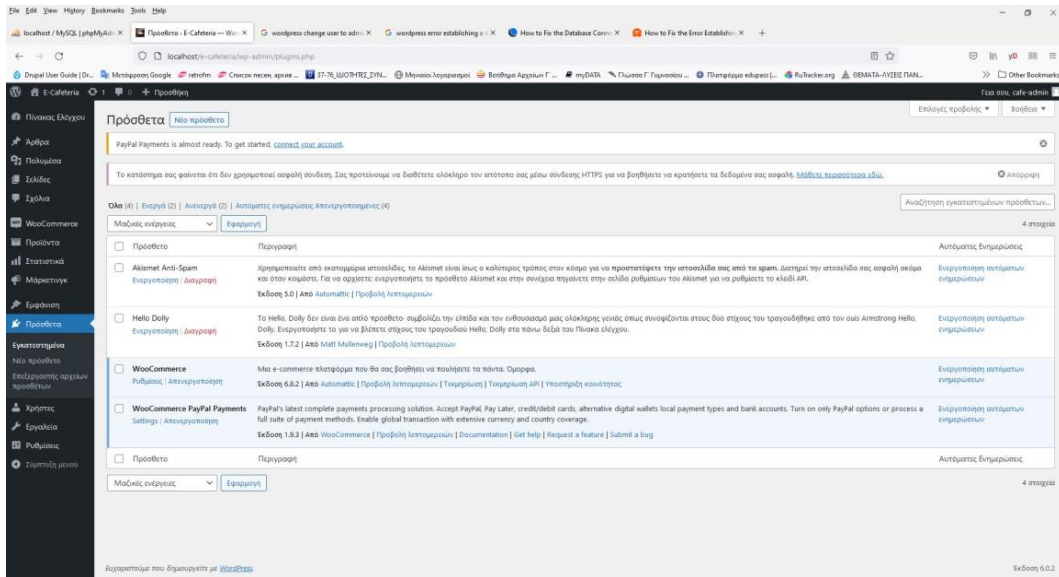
File Edit View History Bookmarks Tools Help

localhost / MySQL | phpMyAdmin × | Πρόσθετα ‹ E-Cafeteria — Wo × | G wordpress change user to admin × | G wordpress error establishing a × | How to Fix the Database Conne × | How to Fix the Error Establishin × | +

localhost/e-cafeteria/wp-admin/plugins.php

Drupal User Guide | Dr... | Μετάφραση Google | retrofm | Список песен, архив ... | 37-76_ΙΔΙΟΤΗΤΕΣ_ΣΥΝ... | Μηνιαίοι λογαριασμοί | Βοήθημα Αρχείων Γ ... | myDATA | Πλωσσο Γ Γυμνασίου ... | Πλατφόρμα edupass | ... | RuTracker.org | ΘΕΜΑΤΑ-ΛΥΣΕΙΣ ΠΑΝ... | Other Bookmarks

E-Cafeteria 1 0 + Προσθήκη | Γεια σου, cafe-admin

Πίνακας Ελέγχου
Άρθρα
Πολυμέσα
Σελίδες
Σχόλια
WooCommerce
Προϊόντα
Στατιστικά
Μάρκετινγκ
Εμφάνιση
Πρόσθετα
Εγκατεστημένα
Νέο πρόσθετο
Επεξεργαστής αρχείων προσθέτων
Χρήστες
Εργαλεία
Ρυθμίσεις
Σύμπτυξη μενού

Επιλογές προβολής ▼ | Βοήθεια ▼

Πρόσθετα | Νέο πρόσθετο

PayPal Payments is almost ready. To get started, connect your account.

Το κατάστημα σας φαίνεται ότι δεν χρησιμοποιεί ασφαλή σύνδεση. Σας προτείνουμε να διαθέσετε ολόκληρο τον ιστότοπο σας μέσω σύνδεσης HTTPS για να βοηθήσετε να κρατήσετε τα δεδομένα σας ασφαλή. Μάθετε περισσότερα εδώ. | Απόρριψη

Όλα (4) | Ενεργά (2) | Ανενεργά (2) | Αυτόματες ενημερώσεις Απενεργοποιημένες (4)

Αναζήτηση εγκατεστημένων πρόσθετων...

Μαζικές ενέργειες | Εφαρμογή | 4 στοιχεία

| Πρόσθετο | Περιγραφή | Αυτόματες Ενημερώσεις |
|---|---|---|
| Akismet Anti-Spam<br>Ενεργοποίηση \| Διαγραφή | Χρησιμοποιείται από εκατομμύρια ιστοσελίδες, το Akismet είναι ίσως ο καλύτερος τρόπος στον κόσμο για να **προστατέψετε την ιστοσελίδα σας από τα spam**. Διατηρεί την ιστοσελίδα σας ασφαλή ακόμα και όταν κοιμάστε. Για να αρχίσετε: ενεργοποιήστε το πρόσθετο Akismet και στην συνέχεια πηγαίνετε στην σελίδα ρυθμίσεων του Akismet για να ρυθμίσετε το κλειδί API.<br>Έκδοση 5.0 \| Από Automattic \| Προβολή λεπτομερειών | Ενεργοποίηση αυτόματων ενημερώσεων |
| Hello Dolly<br>Ενεργοποίηση \| Διαγραφή | Το Hello, Dolly δεν είναι ένα απλό πρόσθετο- συμβολίζει την ελπίδα και τον ενθουσιασμό μιας ολόκληρης γενιάς όπως συνοψίζονται στους δύο στίχους του τραγουδιού από τον ouis Armstrong Hello, Dolly. Ενεργοποιήστε το για να βλέπετε στίχους του τραγουδιού Hello, Dolly στα πάνω δεξιά του Πίνακα ελέγχου.<br>Έκδοση 1.7.2 \| Από Matt Mullenweg \| Προβολή λεπτομερειών | Ενεργοποίηση αυτόματων ενημερώσεων |
| WooCommerce<br>Ρυθμίσεις \| Απενεργοποίηση | Μια e-commerce πλατφόρμα που θα σας βοηθήσει να πουλήσετε τα πάντα. Όμορφα.<br>Έκδοση 6.8.2 \| Από Automattic \| Προβολή λεπτομερειών \| Τεκμηρίωση \| Τεκμηρίωση API \| Υποστήριξη κοινότητας | Ενεργοποίηση αυτόματων ενημερώσεων |
| WooCommerce PayPal Payments<br>Settings \| Απενεργοποίηση | PayPal's latest complete payments processing solution. Accept PayPal, Pay Later, credit/debit cards, alternative digital wallets local payment types and bank accounts. Turn on only PayPal options or process a full suite of payment methods. Enable global transaction with extensive currency and country coverage.<br>Έκδοση 1.9.3 \| Από WooCommerce \| Προβολή λεπτομερειών \| Documentation \| Get help \| Request a feature \| Submit a bug | Ενεργοποίηση αυτόματων ενημερώσεων |
| Πρόσθετο | Περιγραφή | Αυτόματες Ενημερώσεις |

Μαζικές ενέργειες | Εφαρμογή | 4 στοιχεία

Ευχαριστούμε που δημιουργείτε με WordPress. | Έκδοση 6.0.2